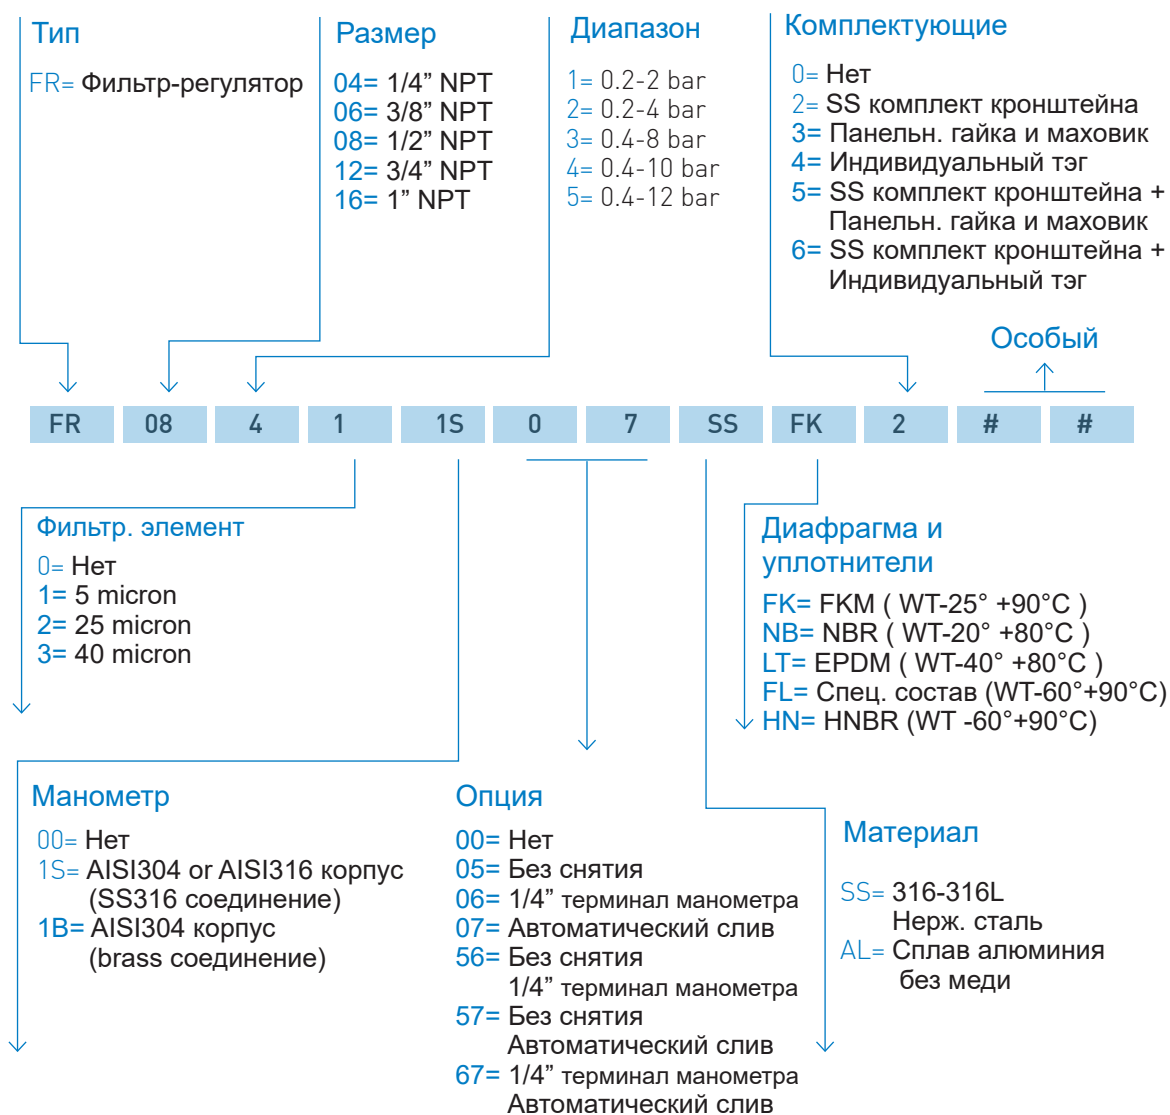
Тип

FR= Фильтр-регулятор

Размер

04= 1/4” NPT
06= 3/8” NPT
08= 1/2” NPT
12= 3/4” NPT
16= 1” NPT

Диапазон

1= 0.2-2 bar
2= 0.2-4 bar
3= 0.4-8 bar
4= 0.4-10 bar
5= 0.4-12 bar

Комплектующие

0= Нет
2= SS комплект кронштейна
3= Панельн. гайка и маховик
4= Индивидуальный тэг
5= SS комплект кронштейна + Панельн. гайка и маховик
6= SS комплект кронштейна + Индивидуальный тэг

Особый

| FR | 08 | 4 | 1 | 1S | 0 | 7 | SS | FK | 2 | # | # |
|---|---|---|---|---|---|---|---|---|---|---|---|

Фильтр. элемент

0= Нет
1= 5 micron
2= 25 micron
3= 40 micron

Диафрагма и уплотнители

FK= FKM ( WT-25° +90°C )
NB= NBR ( WT-20° +80°C )
LT= EPDM ( WT-40° +80°C )
FL= Спец. состав (WT-60°+90°C)
HN= HNBR (WT -60°+90°C)

Манометр

00= Нет
1S= AISI304 or AISI316 корпус (SS316 соединение)
1B= AISI304 корпус (brass соединение)

Опция

00= Нет
05= Без снятия
06= 1/4” терминал манометра
07= Автоматический слив
56= Без снятия 1/4” терминал манометра
57= Без снятия Автоматический слив
67= 1/4” терминал манометра Автоматический слив

Материал

SS= 316-316L Нерж. сталь
AL= Сплав алюминия без меди